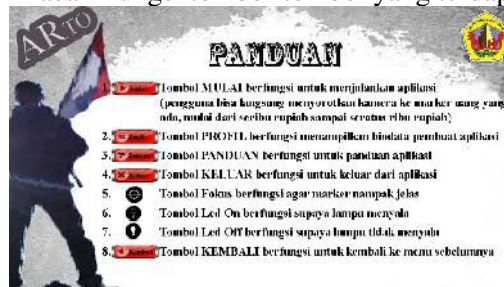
ARto

PANDUAN

1. Tombol MULAI berfungsi untuk menjalankan aplikasi (pengguna bisa langsung menyorotkan kamera ke marker uang yang ada, mulai dari seribu rupiah sampai seratus ribu rupiah)
2. Tombol PROFIL berfungsi menampilkan biodata pembuat aplikasi
3. Tombol PANDUAN berfungsi untuk panduan aplikasi
4. Tombol KELUAR berfungsi untuk keluar dari aplikasi
5. Tombol Fokus berfungsi agar marker nampak jelas
6. Tombol Led On berfungsi supaya lampu menyala
7. Tombol Led Off berfungsi supaya lampu tidak menyala
8. Tombol KEMBALI berfungsi untuk kembali ke menu sebelumnya